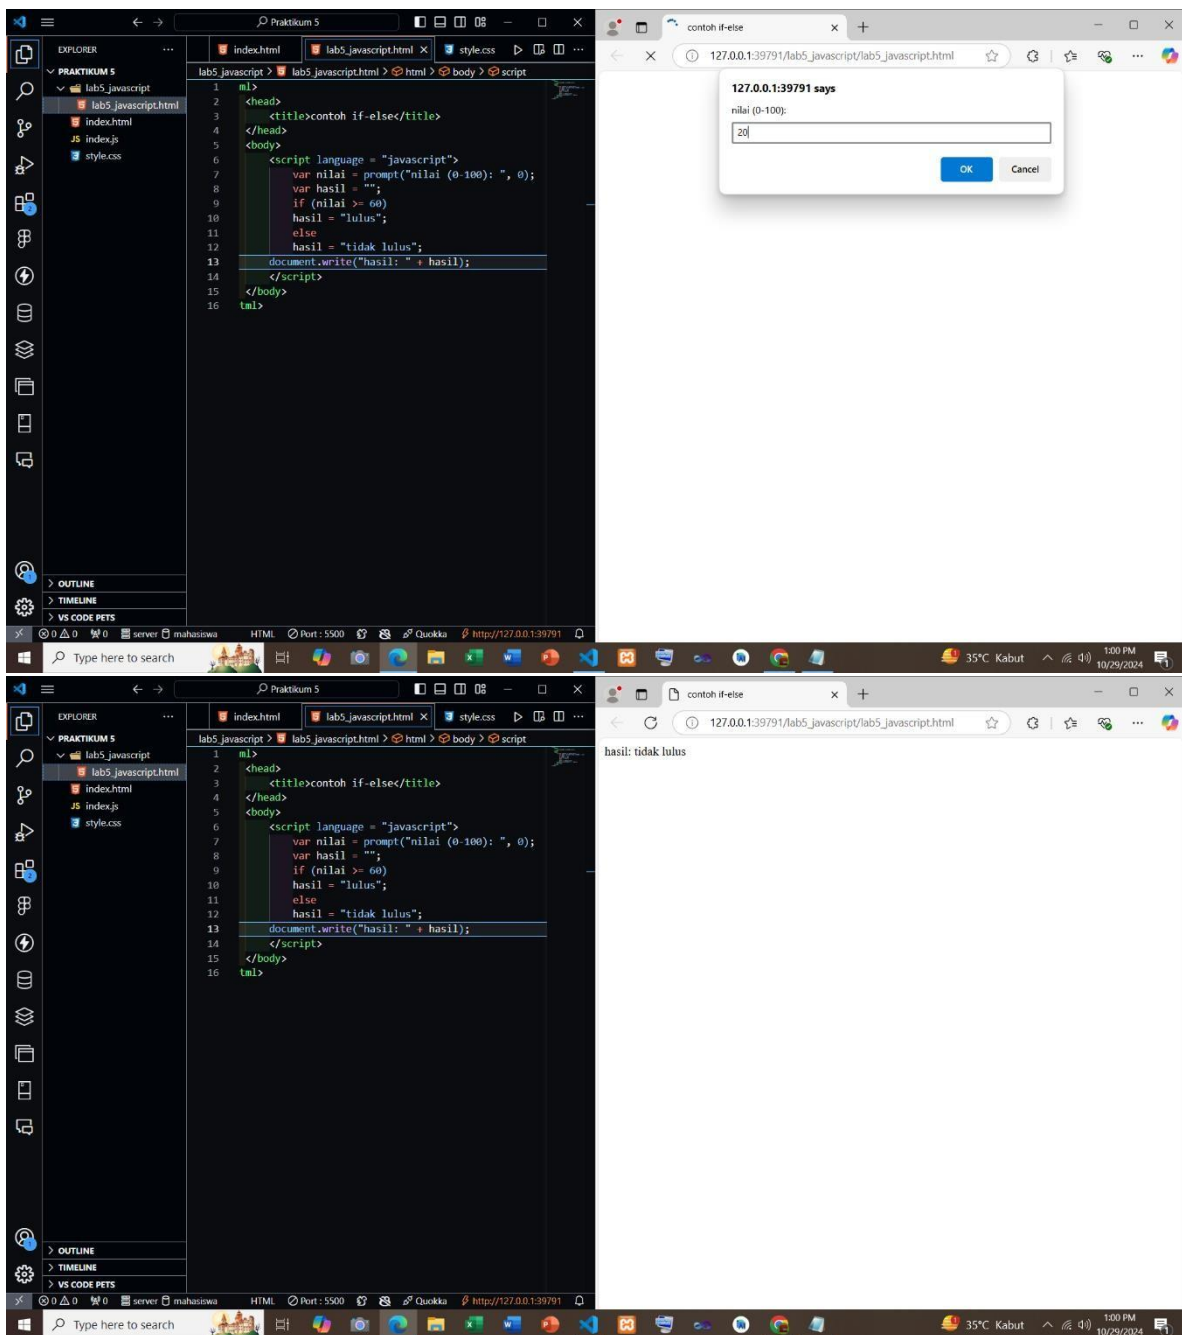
Praktikum 5

EXPLORER ...
PRAKTIKUM 5
lab5_javascript
lab5_javascript.html
index.html
JS index.js
style.css

index.html | lab5_javascript.html × | style.css

lab5_javascript > lab5_javascript.html > html > body > script

1 ml>
2 <head>
3 <title>contoh if-else</title>
4 </head>
5 <body>
6 <script language = "javascript">
7 var nilai = prompt("nilai (0-100): ", 0);
8 var hasil = "";
9 if (nilai >= 60)
10 hasil = "lulus";
11 else
12 hasil = "tidak lulus";
13 document.write("hasil: " + hasil);
14 </script>
15 </body>
16 tml>

OUTLINE
TIMELINE
VS CODE PETS

⊗ 0 ⚠ 0 0 server mahasiswa HTML Port : 5500 Quokka http://127.0.0.1:39791

contoh if-else × +
127.0.0.1:39791/lab5_javascript/lab5_javascript.html

127.0.0.1:39791 says
nilai (0-100):
20
OK Cancel

Type here to search
35°C Kabut 1:00 PM 10/29/2024

Praktikum 5

EXPLORER ...
PRAKTIKUM 5
lab5_javascript
lab5_javascript.html
index.html
JS index.js
style.css

index.html | lab5_javascript.html × | style.css

lab5_javascript > lab5_javascript.html > html > body > script

1 ml>
2 <head>
3 <title>contoh if-else</title>
4 </head>
5 <body>
6 <script language = "javascript">
7 var nilai = prompt("nilai (0-100): ", 0);
8 var hasil = "";
9 if (nilai >= 60)
10 hasil = "lulus";
11 else
12 hasil = "tidak lulus";
13 document.write("hasil: " + hasil);
14 </script>
15 </body>
16 tml>

OUTLINE
TIMELINE
VS CODE PETS

⊗ 0 ⚠ 0 0 server mahasiswa HTML Port : 5500 Quokka http://127.0.0.1:39791

contoh if-else × +
127.0.0.1:39791/lab5_javascript/lab5_javascript.html

hasil: tidak lulus

Type here to search
35°C Kabut 1:00 PM 10/29/2024